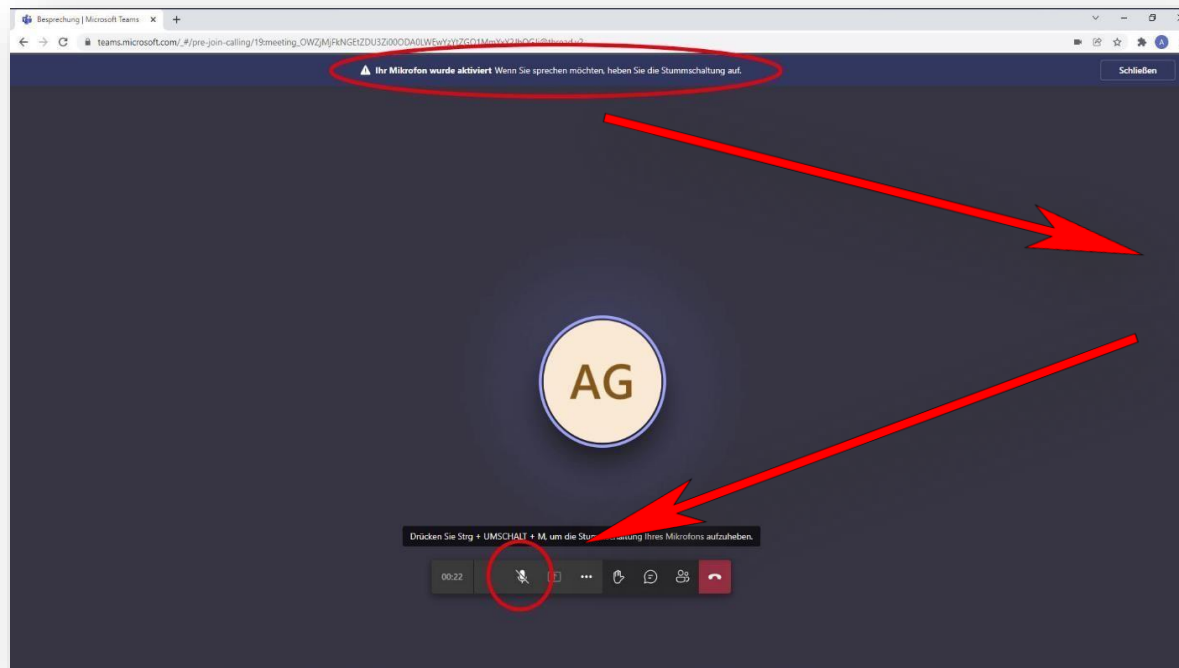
Besprechung | Microsoft Teams ×

teams.microsoft.com/_#/pre-join-calling/19:meeting_OWZjMjFkNGEtZDU3Zi00ODA0LWEwYzYtZGQ1MmYxY2JhOGI.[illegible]

Ihr Mikrofon wurde aktiviert Wenn Sie sprechen möchten, heben Sie die Stummschaltung auf.

Schließen

AG

Drücken Sie Strg + UMSCHALT + M, um die Stum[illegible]tung Ihres Mikrofons aufzuheben.

00:22